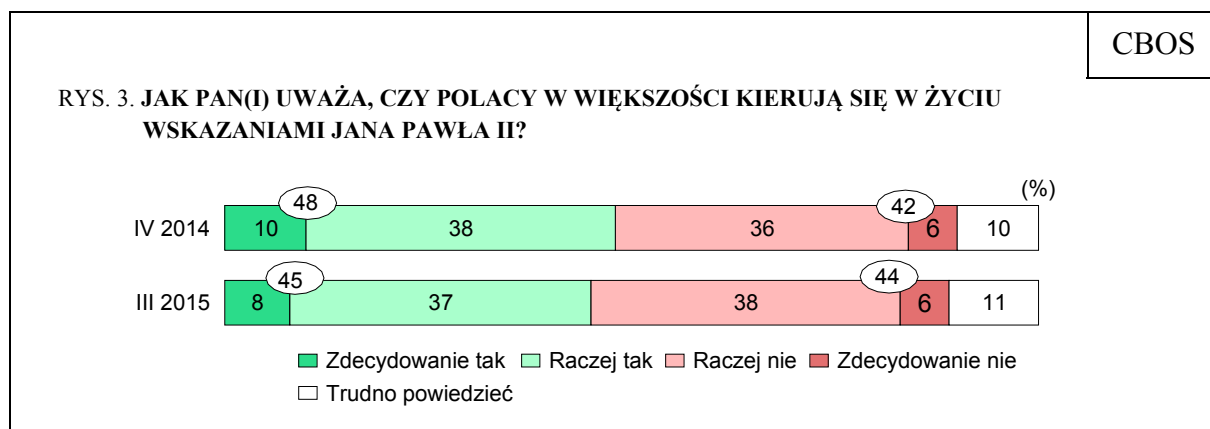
CBOS

RYS. 3. **JAK PAN(I) UWAŻA, CZY POLACY W WIĘKSZOŚCI KIERUJĄ SIĘ W ŻYCIU WSKAZANIAMI JANA PAWŁA II?**

(%)

| | 48 | | | 42 | | |
|---|---|---|---|---|---|---|
| IV 2014 | 10 | 38 | 36 | 6 | 10 |
| | 45 | | | 44 | | |
| III 2015 | 8 | 37 | 38 | 6 | 11 |

Zdecydowanie tak Raczej tak Raczej nie Zdecydowanie nie Trudno powiedzieć